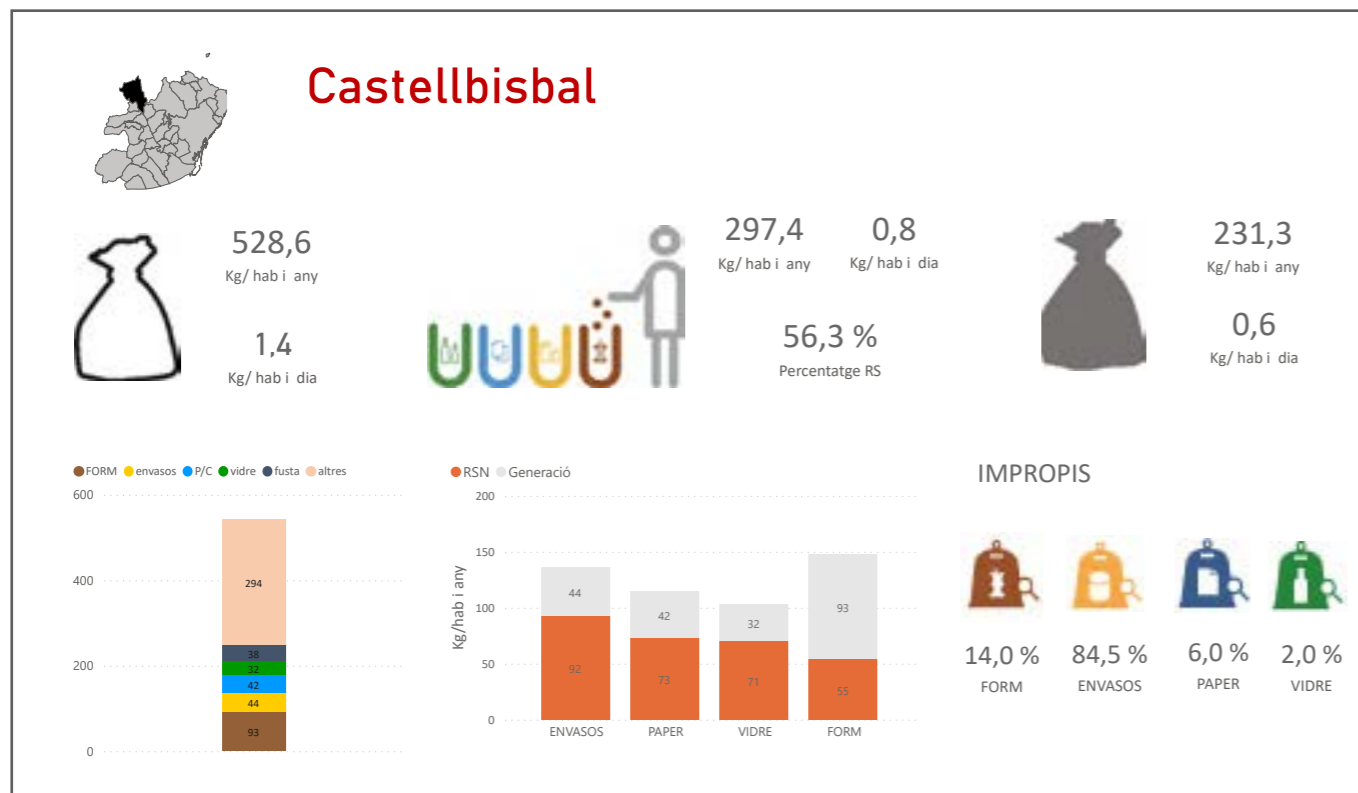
Castellbisbal

528,6
Kg/ hab i any

1,4
Kg/ hab i dia

297,4
Kg/ hab i any

0,8
Kg/ hab i dia

56,3 %
Percentatge RS

231,3
Kg/ hab i any

0,6
Kg/ hab i dia

FORM envasos P/C vidre fusta altres

600
400
200
0

294
38
32
42
44
93

RSN Generació

200
150
100
50
0

Kg/hab i any

44
92
42
73
32
71
93
55

ENVASOS PAPER VIDRE FORM

IMPROPIS

14,0 %
FORM

84,5 %
ENVASOS

6,0 %
PAPER

2,0 %
VIDRE